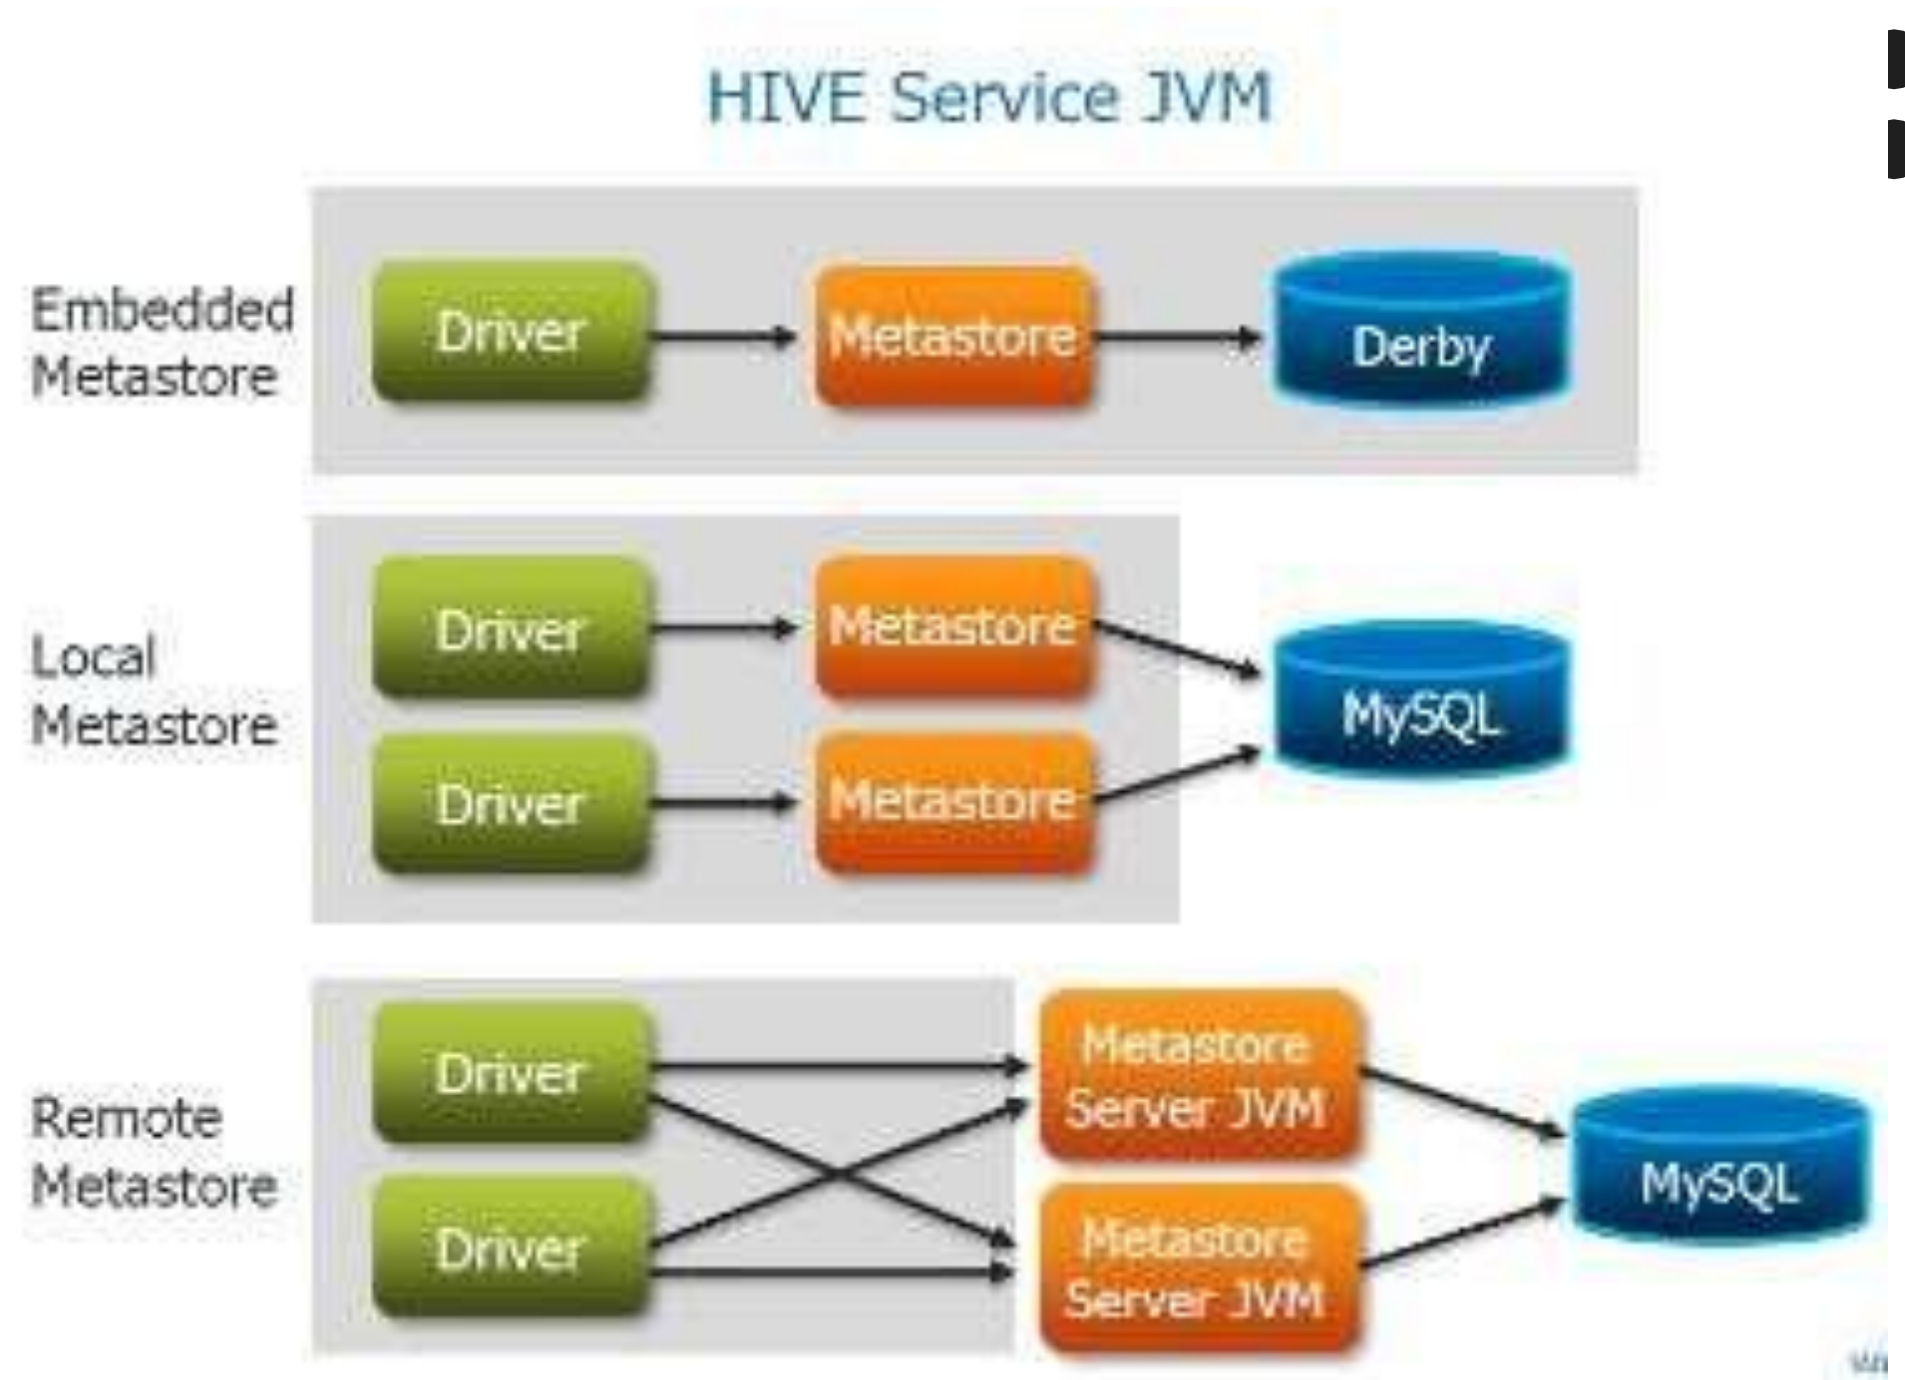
HIVE Service JVM

Embedded Metastore

Driver

Metastore

Derby

Local Metastore

Driver

Metastore

Driver

Metastore

MySQL

Remote Metastore

Driver

Driver

Metastore Server JVM

Metastore Server JVM

MySQL

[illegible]